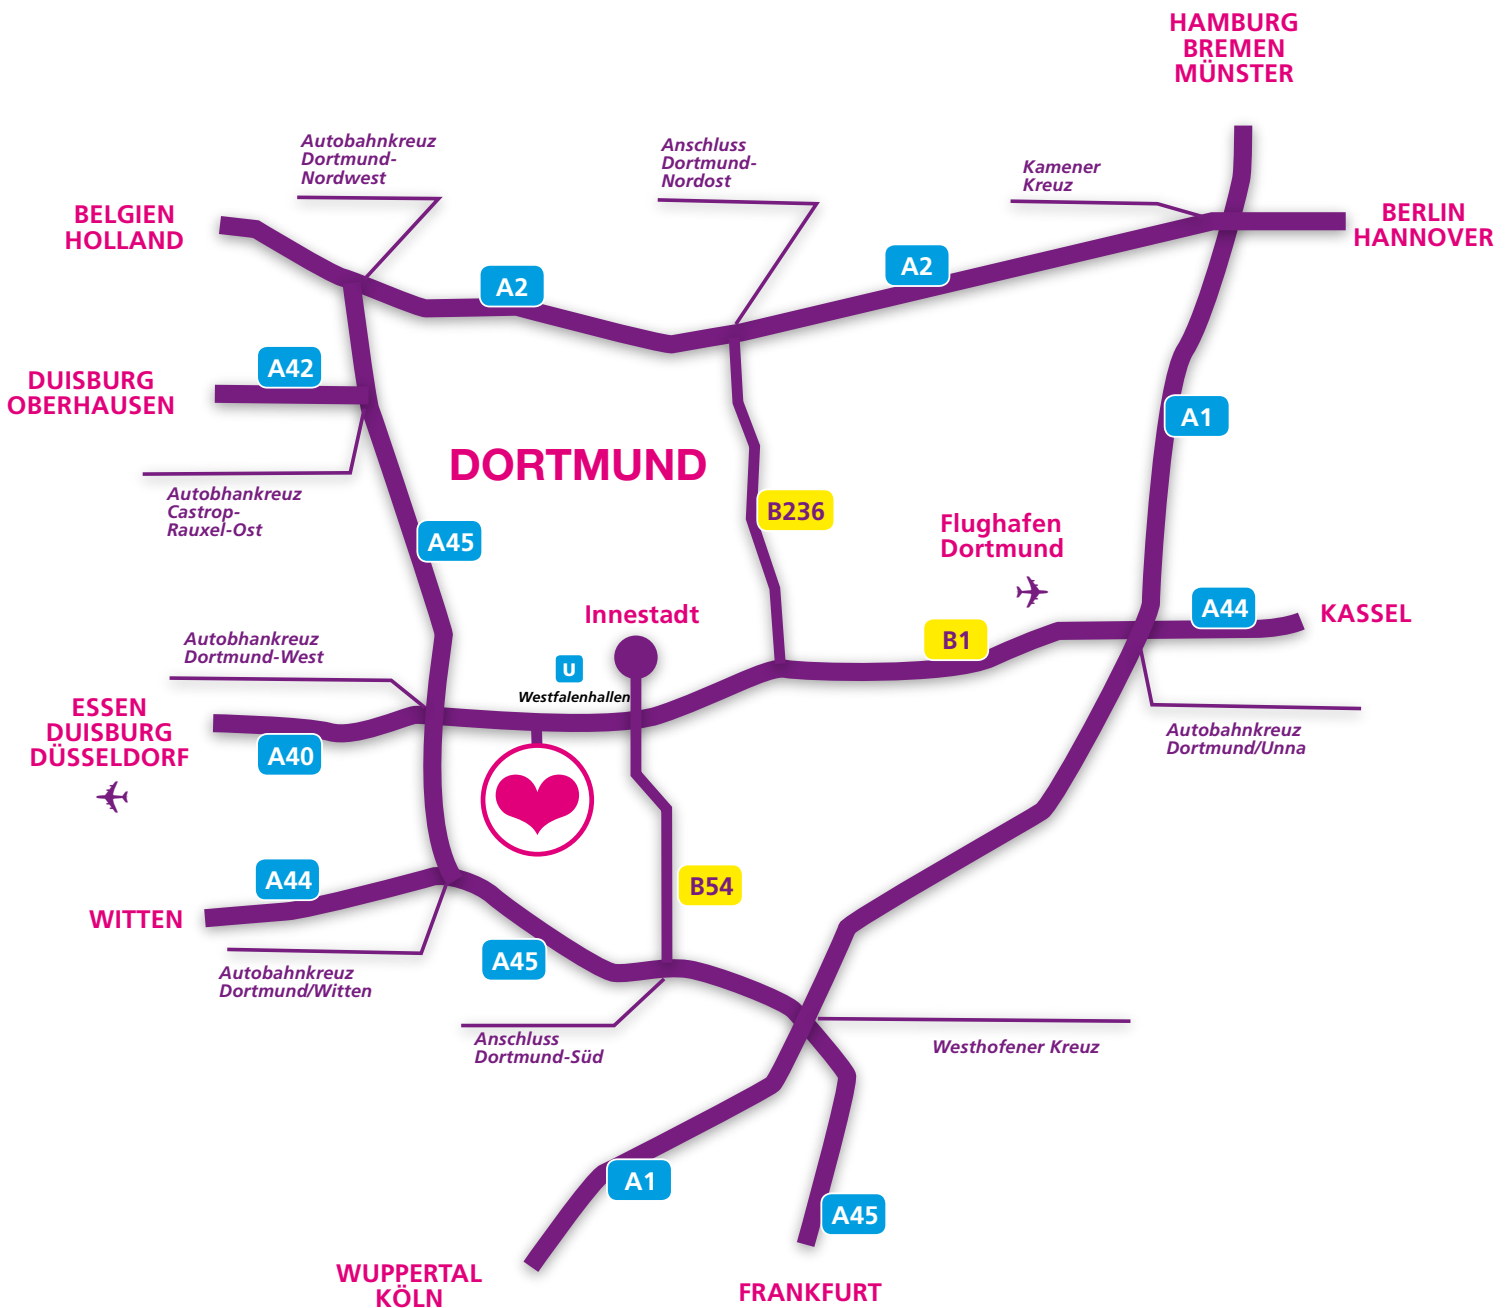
HAMBURG
BREMEN
MÜNSTER

Autobahnkreuz Dortmund-Nordwest

Anschluss Dortmund-Nordost

Kamener Kreuz

BELGIEN
HOLLAND

A2

A2

BERLIN
HANNOVER

A42

DUISBURG
OBERHAUSEN

A1

DORTMUND

Autobahnkreuz Castrop-Rauxel-Ost

B236

Flughafen Dortmund

A45

Innestadt

A44

KASSEL

B1

Autobhankreuz Dortmund-West

U

Westfalenhallen

ESSEN
DUISBURG
DÜSSELDORF

A40

Autobahnkreuz Dortmund/Unna

A44

B54

WITTEN

A45

Autobahnkreuz Dortmund/Witten

Anschluss Dortmund-Süd

Westhofener Kreuz

A1

A45

WUPPERTAL
KÖLN

FRANKFURT